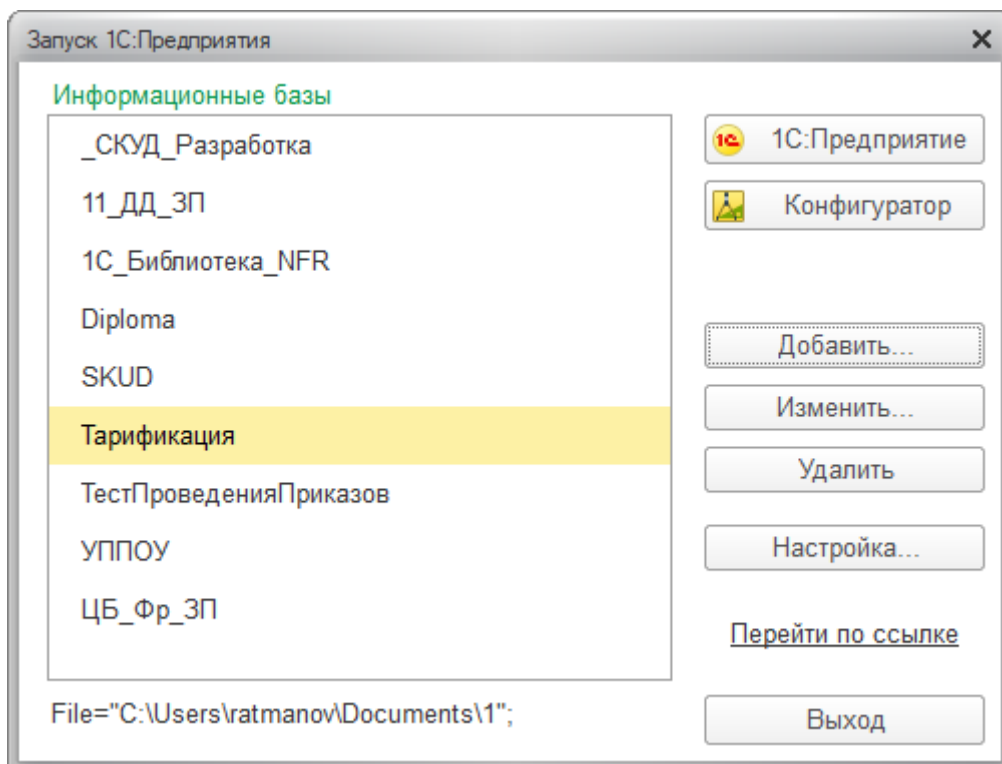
Запуск 1С:Предприятия ×

Информационные базы

_СКУД_Разработка
11_ДД_ЗП
1С_Библиотека_NFR
Diploma
SKUD
Тарификация
ТестПроведенияПриказов
УППОУ
ЦБ_Фр_ЗП

1С:Предприятие
Конфигуратор
Добавить...
Изменить...
Удалить
Настройка...
Перейти по ссылке

File="C:\Users\ratmanov\Documents\1";

Выход